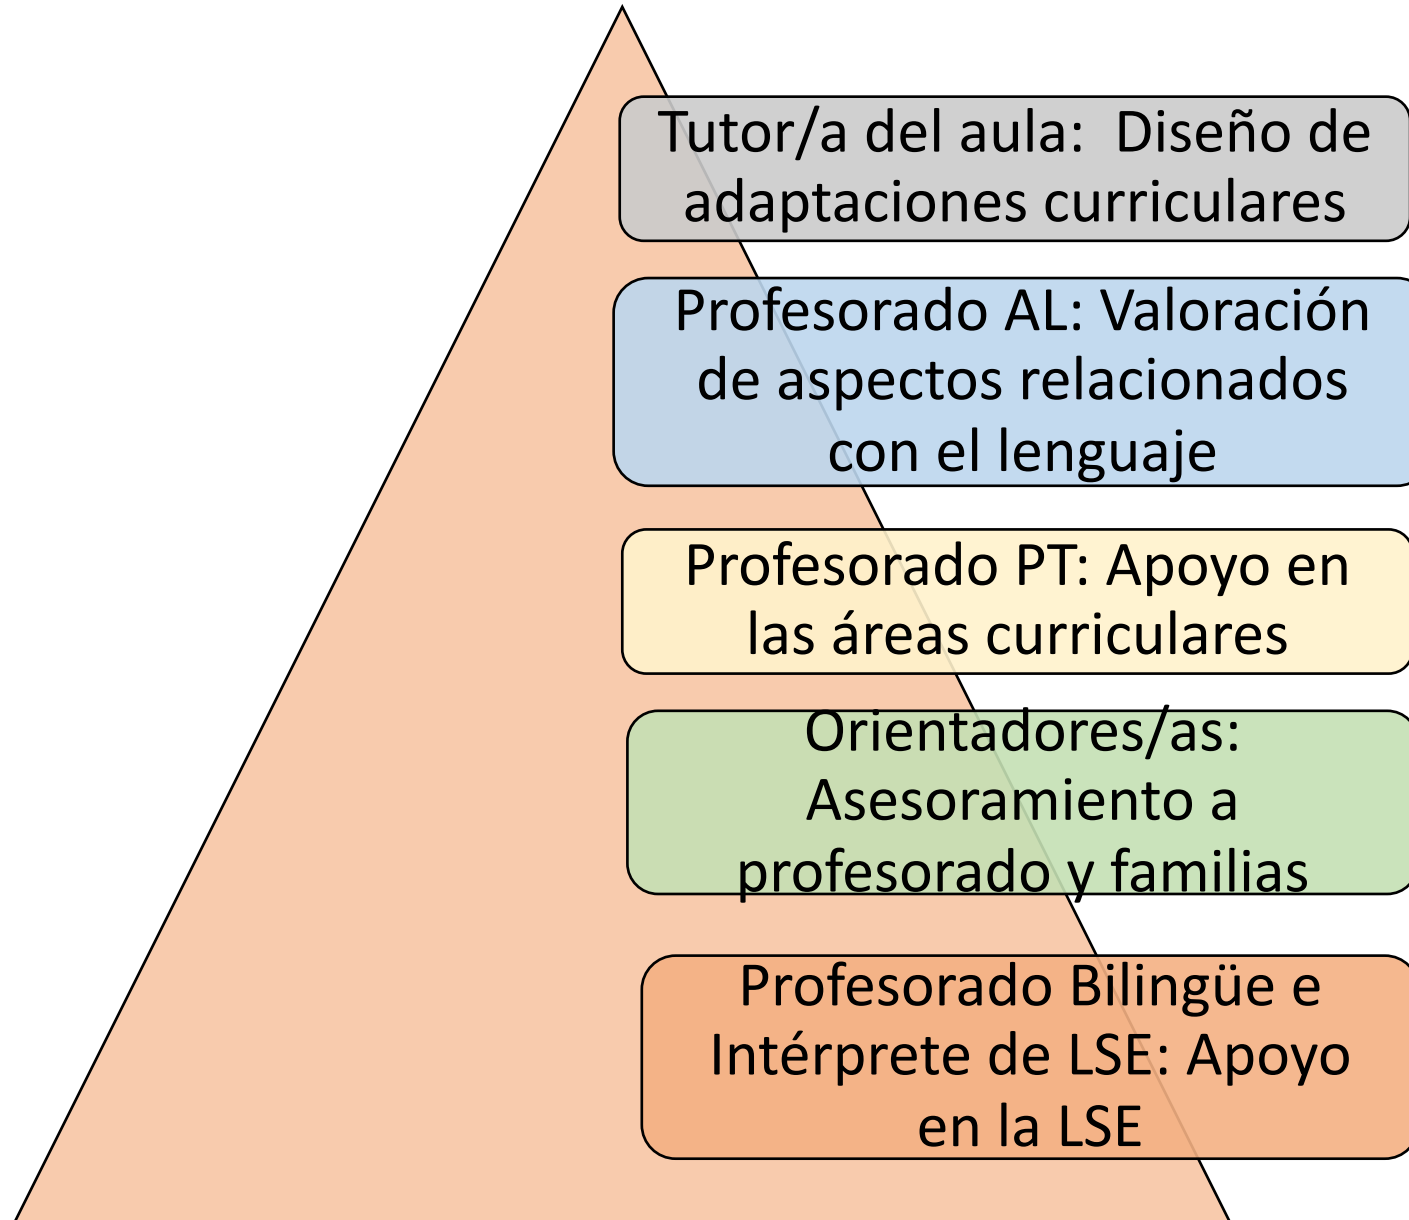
Tutor/a del aula: Diseño de adaptaciones curriculares

Profesorado AL: Valoración de aspectos relacionados con el lenguaje

Profesorado PT: Apoyo en las áreas curriculares

Orientadores/as: Asesoramiento a profesorado y familias

Profesorado Bilingüe e Intérprete de LSE: Apoyo en la LSE